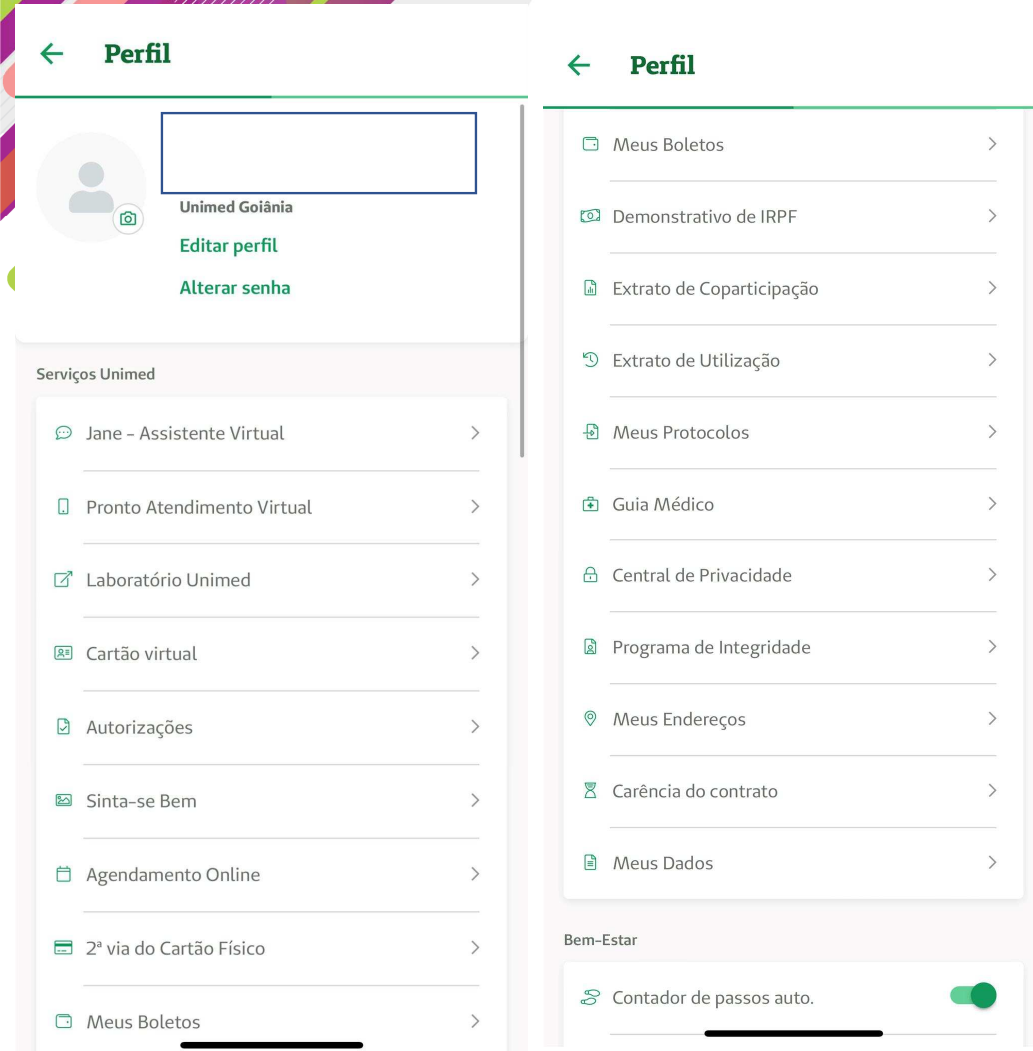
Perfil

Unimed Goiânia
Editar perfil
Alterar senha

Serviços Unimed

Jane - Assistente Virtual
Pronto Atendimento Virtual
Laboratório Unimed
Cartão virtual
Autorizações
Sinta-se Bem
Agendamento Online
2ª via do Cartão Físico
Meus Boletos

Perfil

Meus Boletos
Demonstrativo de IRPF
Extrato de Coparticipação
Extrato de Utilização
Meus Protocolos
Guia Médico
Central de Privacidade
Programa de Integridade
Meus Endereços
Carência do contrato
Meus Dados

Bem-Estar

Contador de passos auto.